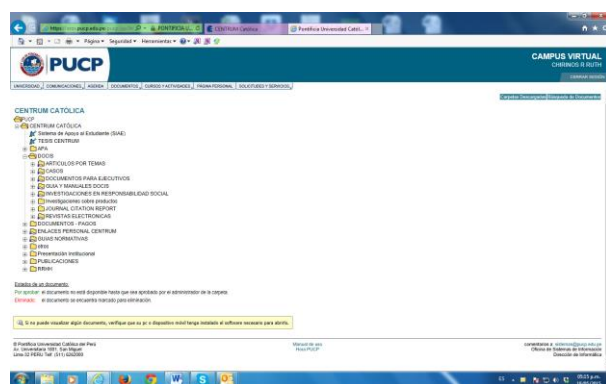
CENTRUM Católica | Pontificia Universidad Catól... ×

Página ▾ Seguridad ▾ Herramientas ▾

PUCP

CAMPUS VIRTUAL
CHIRINOS R RUTH
CERRAR SESIÓN

UNIVERSIDAD | COMUNICACIONES | AGENDA | DOCUMENTOS | CURSOS Y ACTIVIDADES | PÁGINA PERSONAL | SOLICITUDES Y SERVICIOS

Carpetas Descargadas | Búsqueda de Documentos

CENTRUM CATÓLICA

PUCP
CENTRUM CATÓLICA
Sistema de Apoyo al Estudiante (SIAE)
TESIS CENTRUM
APA
DOCIS
ARTICULOS POR TEMAS
CASOS
DOCUMENTOS PARA EJECUTIVOS
GUIA Y MANUALES DOCIS
INVESTIGACIONES EN RESPONSABILIDAD SOCIAL
Investigaciones sobre productos
JOURNAL CITATION REPORT
REVISTAS ELECTRONICAS
DOCUMENTOS - PAGOS
ENLACES PERSONAL CENTRUM
GUIAS NORMATIVAS
otros
Presentación Institucional
PUBLICACIONES
RRHH

Estados de un documento:
Por aprobar: el documento no está disponible hasta que sea aprobado por el administrador de la carpeta.
Eliminado: el documento se encuentra marcado para eliminación.

Si no puede visualizar algún documento, verifique que su pc o dispositivo móvil tenga instalado el software necesario para abrirlo.

© Pontificia Universidad Católica del Perú
Av. Universitaria 1801, San Miguel
Lima 32 PERÚ Telf: (511) 6262000

Manual de uso
Nuevo PUCP

comentarios a: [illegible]
Oficina de Sistemas de Información
Dirección de Informática

05:03 p.m.
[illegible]